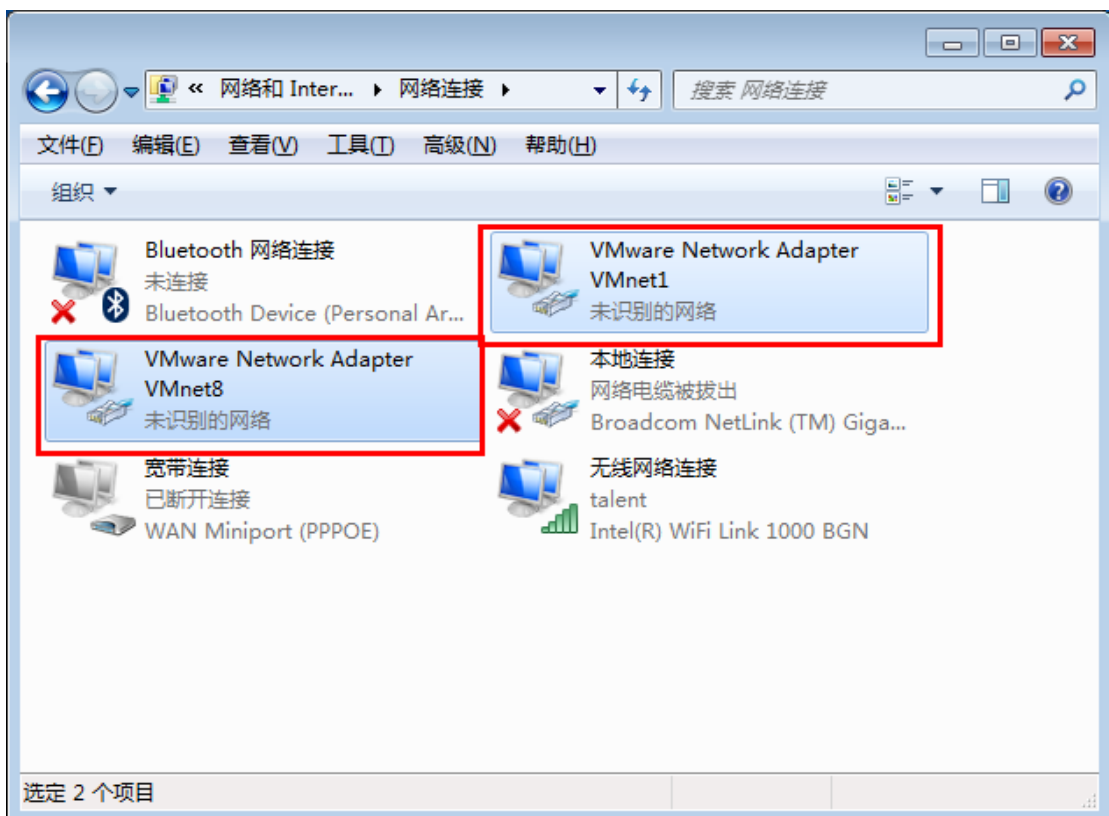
« 网络和 Inter... ▸ 网络连接 ▸

搜索 网络连接

文件(F) 编辑(E) 查看(V) 工具(T) 高级(N) 帮助(H)

组织 ▾

Bluetooth 网络连接
未连接
Bluetooth Device (Personal Ar...

VMware Network Adapter VMnet1
未识别的网络

VMware Network Adapter VMnet8
未识别的网络

本地连接
网络电缆被拔出
Broadcom NetLink (TM) Giga...

宽带连接
已断开连接
WAN Miniport (PPPOE)

无线网络连接
talent
Intel(R) WiFi Link 1000 BGN

选定 2 个项目